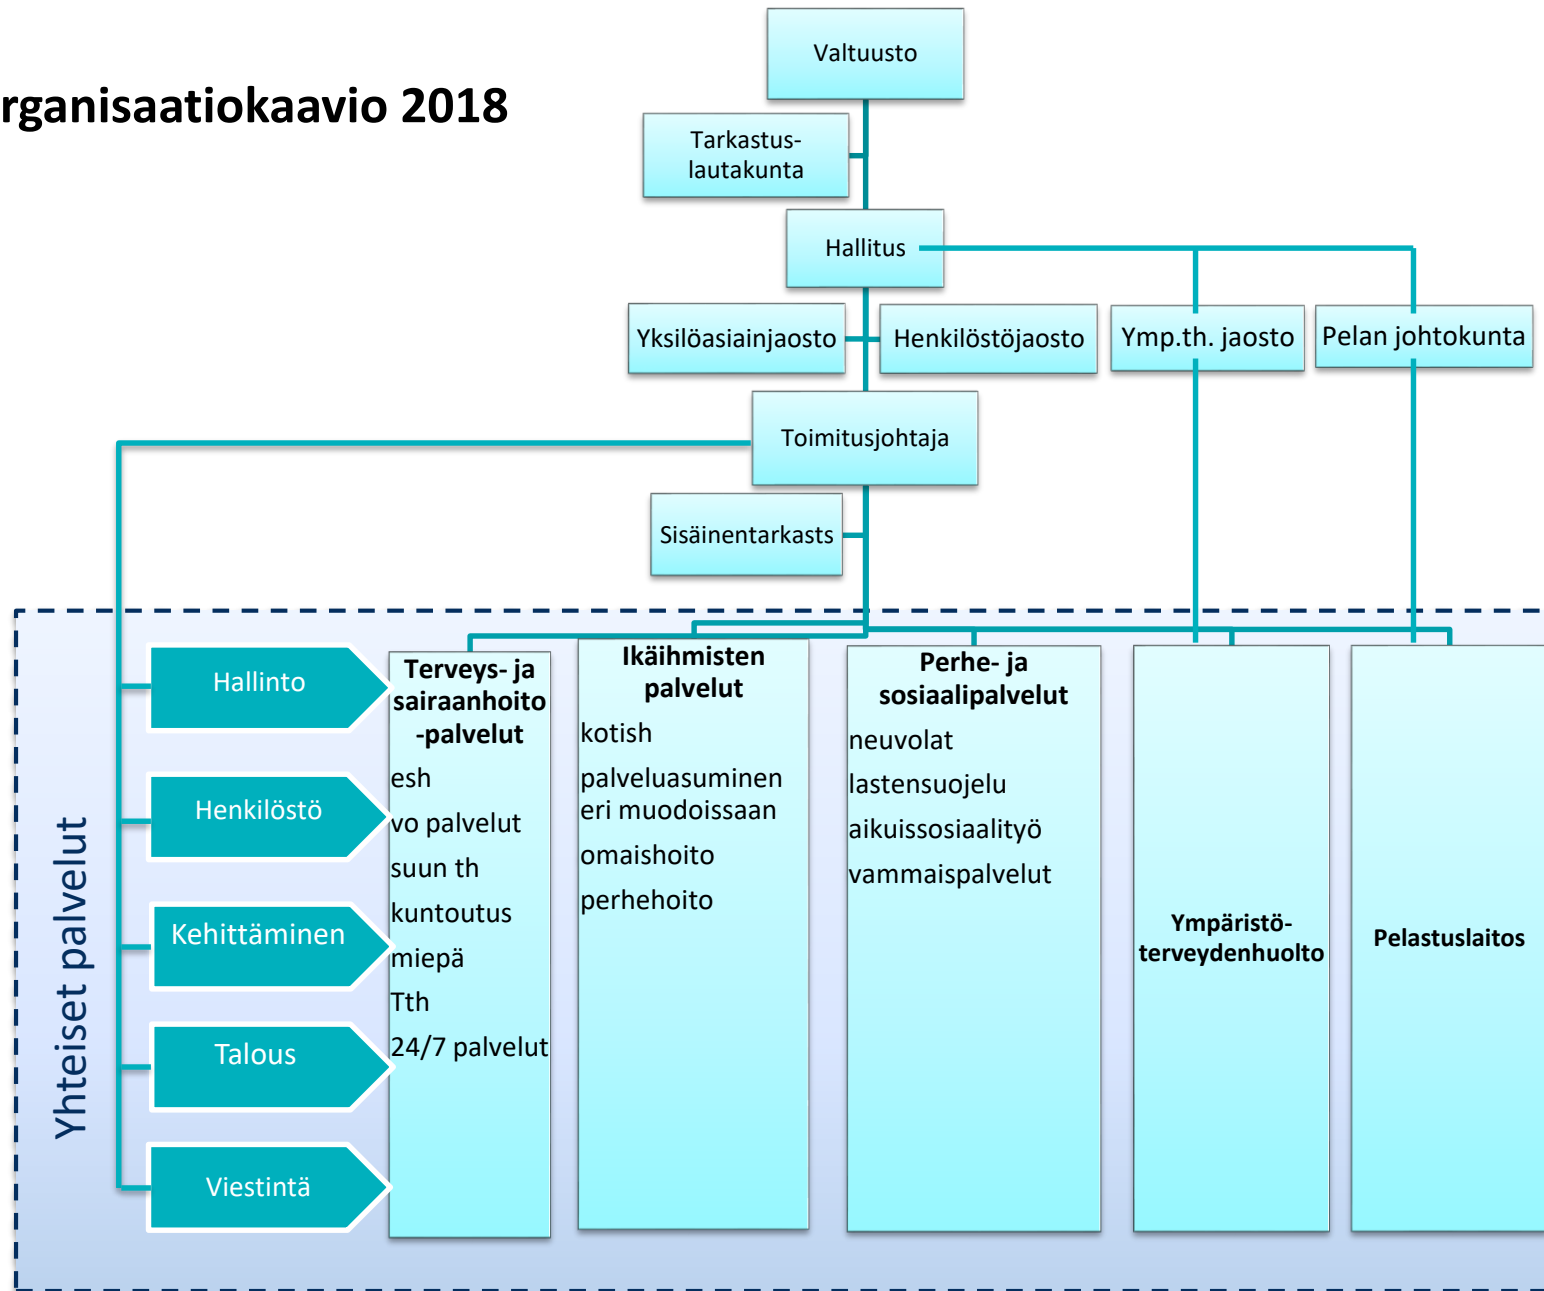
rganisaatiokaavio 2018

Valtuusto

Tarkastuslautakunta

Hallitus

Yksilöasiainjaosto

Henkilöstöjaosto

Ymp.th. jaosto

Pelan johtokunta

Toimitusjohtaja

Sisäinentarkasts

Yhteiset palvelut

Hallinto

Henkilöstö

Kehittäminen

Talous

Viestintä

Terveys- ja sairaanhoito -palvelut
esh
vo palvelut
suun th
kuntoutus
miepä
Tth
24/7 palvelut

Ikäihmisten palvelut
kotish
palveluasuminen eri muodoissaan
omaishoito
perhehoito

Perhe- ja sosiaalipalvelut
neuvolat
lastensuojelu
aikuissosiaalityö
vammaispalvelut

Ympäristöterveydenhuolto

Pelastuslaitos